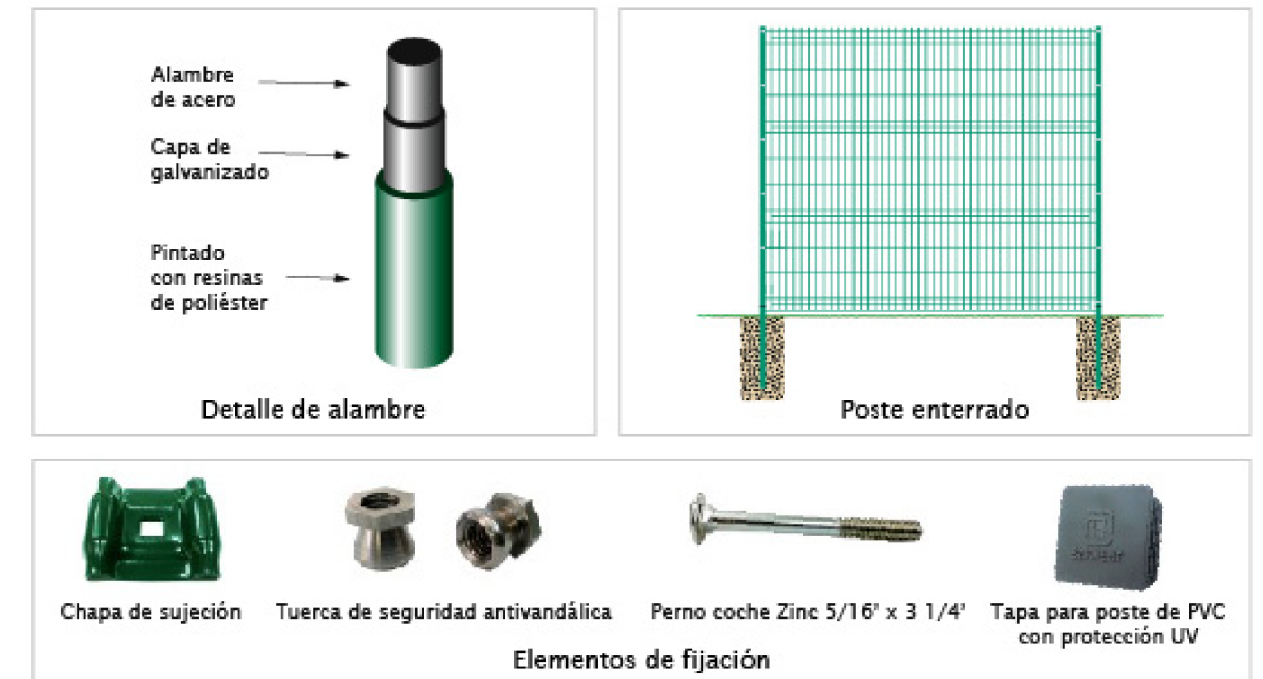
Alambre de acero

Capa de galvanizado

Pintado con resinas de poliéster

Detalle de alambre

Poste enterrado

Chapa de sujeción

Tuerca de seguridad antivandálica

Perno coche Zinc 5/16" x 3 1/4"

Tapa para poste de PVC con protección UV

Elementos de fijación